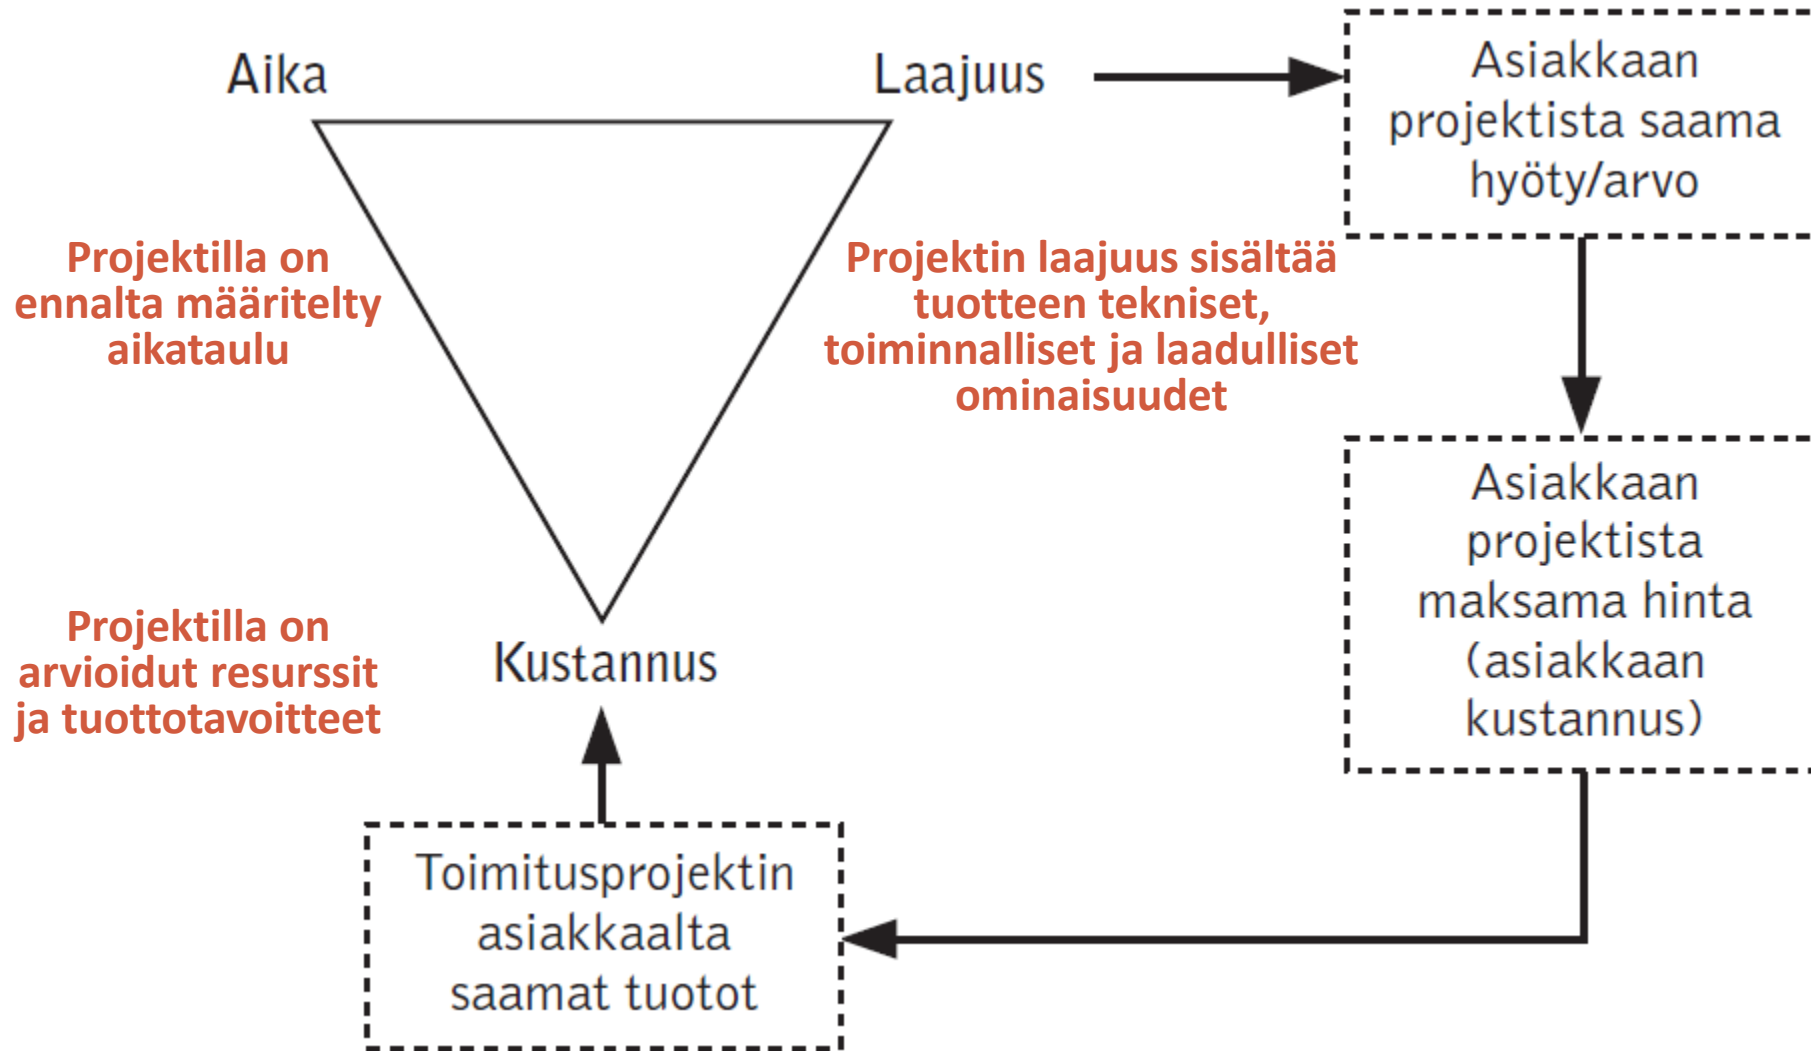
Aika

Laajuus

Asiakkaan projektista saama hyöty/arvo

Projektilla on ennalta määritelty aikataulu

Projektin laajuus sisältää tuotteen tekniset, toiminnalliset ja laadulliset ominaisuudet

Asiakkaan projektista maksama hinta (asiakkaan kustannus)

Projektilla on arvioidut resurssit ja tuottotavoitteet

Kustannus

Toimitusprojektin asiakkaalta saamat tuotot